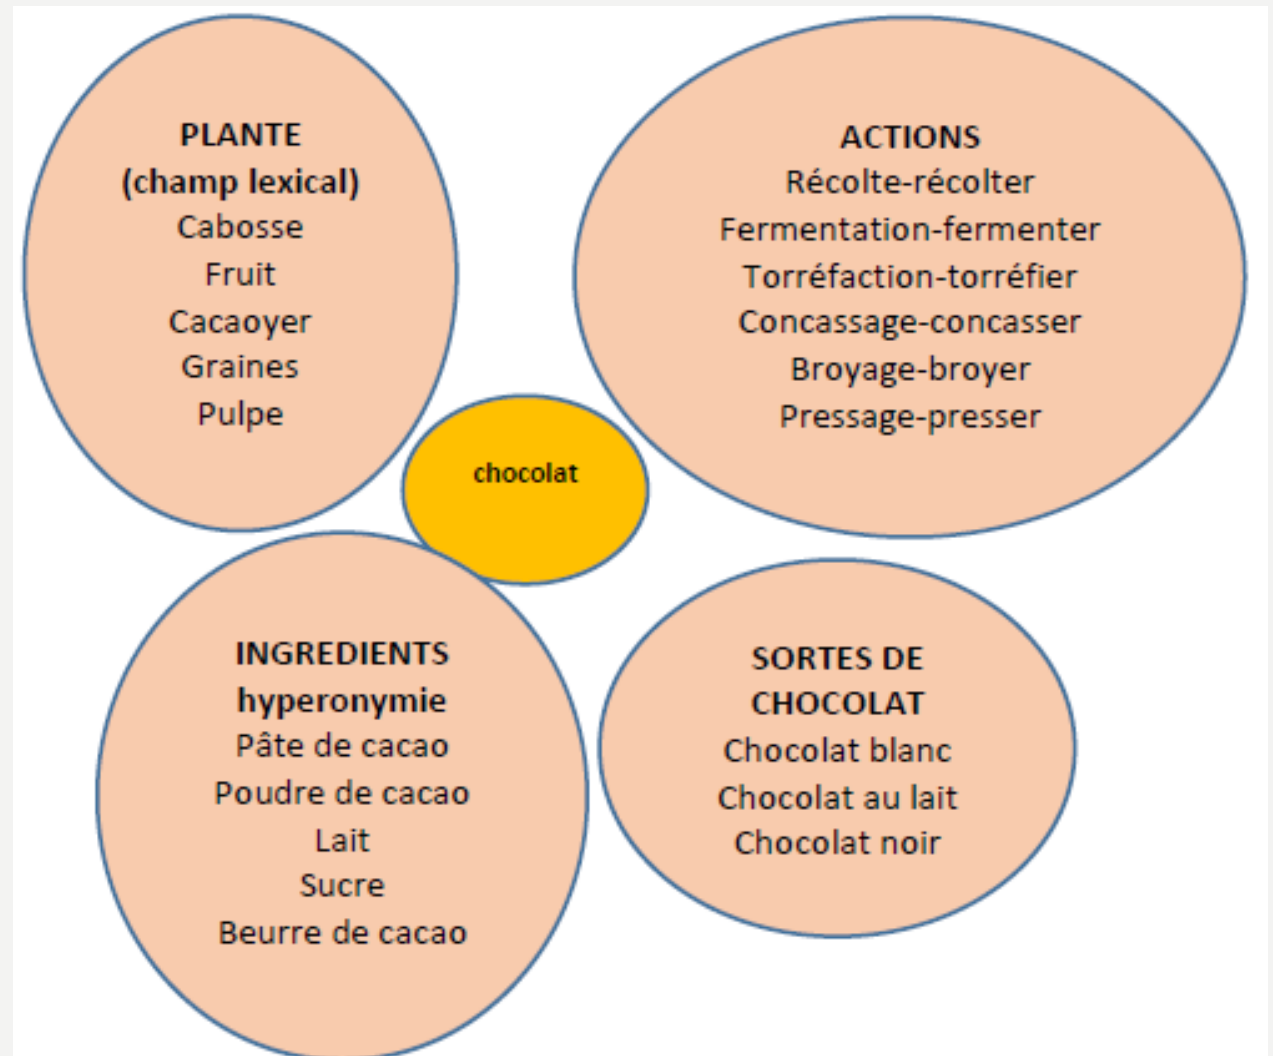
PLANTE
(champ lexical)
Cabosse
Fruit
Cacaoyer
Graines
Pulpe

ACTIONS
Récolte-récolter
Fermentation-fermenter
Torréfaction-torréfier
Concassage-concasser
Broyage-broyer
Pressage-presser

chocolat

INGREDIENTS
hyperonymie
Pâte de cacao
Poudre de cacao
Lait
Sucre
Beurre de cacao

SORTES DE CHOCOLAT
Chocolat blanc
Chocolat au lait
Chocolat noir